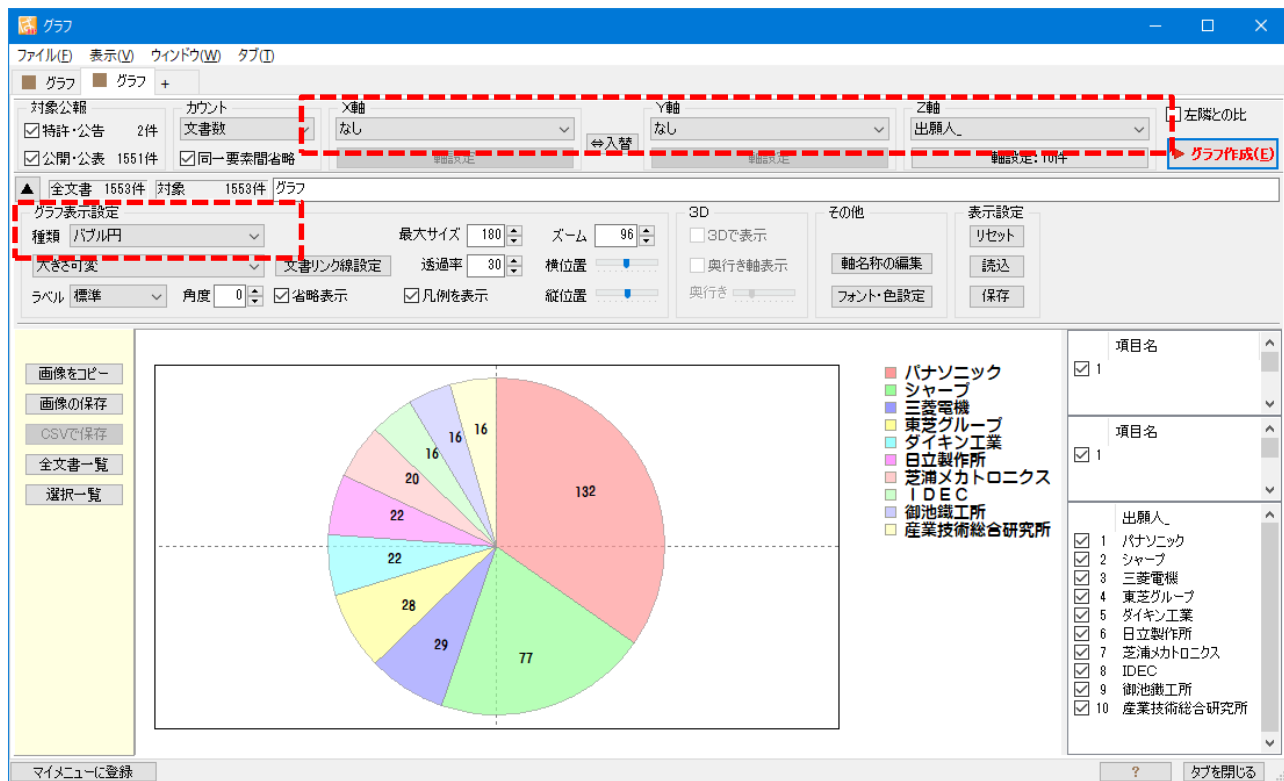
グラフ

ファイル(F) 表示(V) ウィンドウ(W) タブ(T)

グラフ グラフ +

対象公報
☑特許・公告 2件
☑公開・公表 1551件

カウント
文書数
☑同一要素間省略

X軸
なし
軸設定

⇔入替

Y軸
なし
軸設定

Z軸
出願人_
軸設定: 10件

左隣との比

▶ グラフ作成(E)

▲ 全文書 1553件 対象 1553件 グラフ

グラフ表示設定
種類 バブル円
大きさ可変
文書リンク線設定
ラベル 標準
角度 0
☑省略表示
最大サイズ 180
透過率 30
☑凡例を表示
ズーム 96
横位置
縦位置

3D
3Dで表示
奥行き軸表示
奥行き

その他
軸名称の編集
フォント・色設定

表示設定
リセット
読込
保存

画像をコピー
画像の保存
CSVで保存
全文書一覧
選択一覧

132
77
29
28
22
22
20
16
16
16

パナソニック
シャープ
三菱電機
東芝グループ
ダイキン工業
日立製作所
芝浦メカトロニクス
IDEC
御池鐵工所
産業技術総合研究所

項目名
☑ 1

項目名
☑ 1

出願人_
☑ 1 パナソニック
☑ 2 シャープ
☑ 3 三菱電機
☑ 4 東芝グループ
☑ 5 ダイキン工業
☑ 6 日立製作所
☑ 7 芝浦メカトロニクス
☑ 8 IDEC
☑ 9 御池鐵工所
☑ 10 産業技術総合研究所

マイメニューに登録
?
タブを閉じる